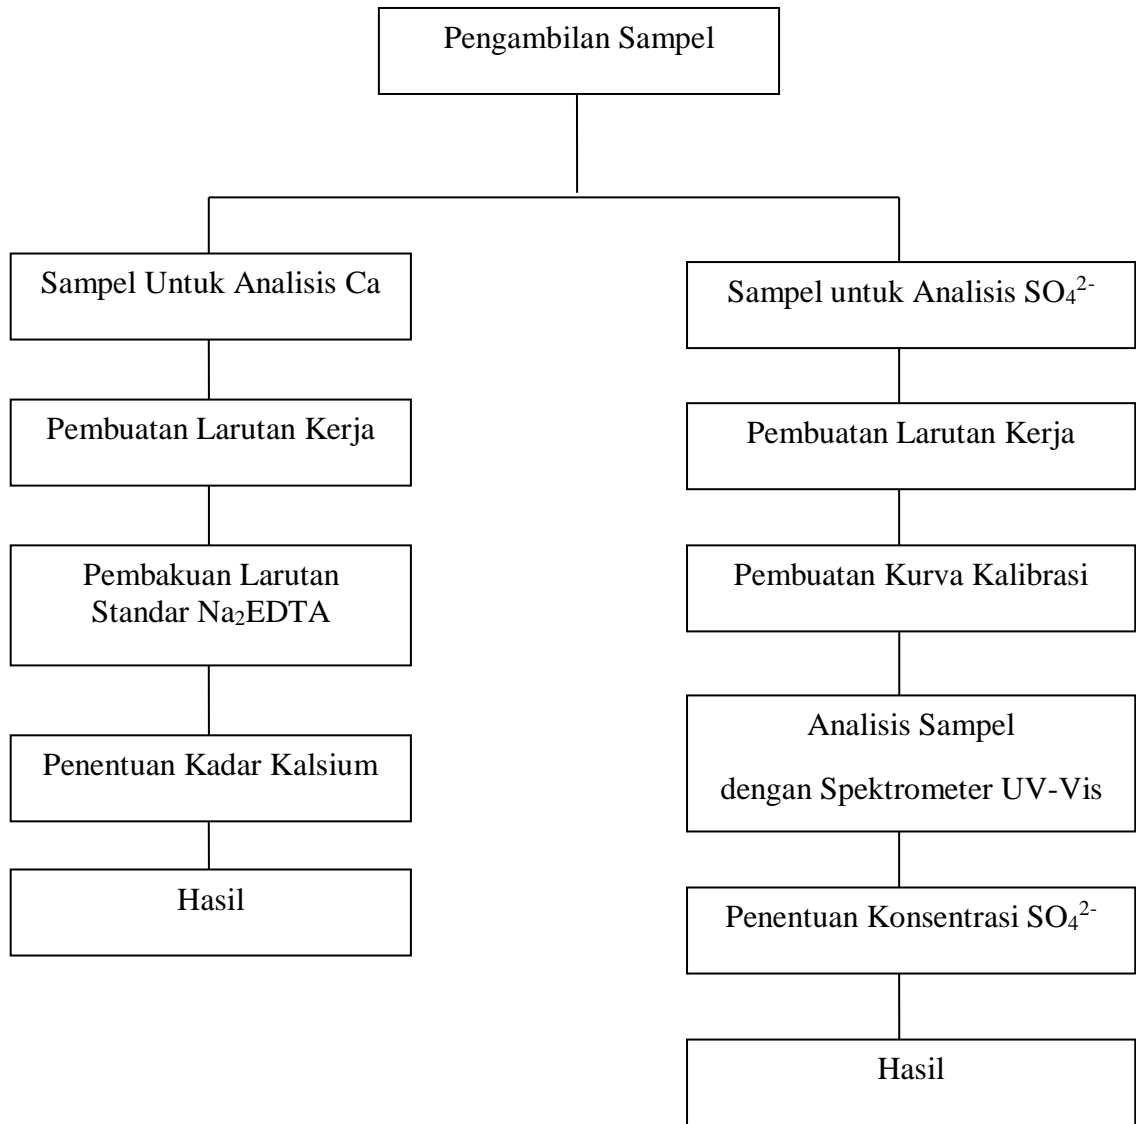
Pengambilan Sampel

Sampel Untuk Analisis Ca

Pembuatan Larutan Kerja

Pembakuan Larutan Standar $Na_2EDTA$

Penentuan Kadar Kalsium

Hasil

Sampel untuk Analisis $SO_4^{2-}$

Pembuatan Larutan Kerja

Pembuatan Kurva Kalibrasi

Analisis Sampel dengan Spektrometer UV-Vis

Penentuan Konsentrasi $SO_4^{2-}$

Hasil